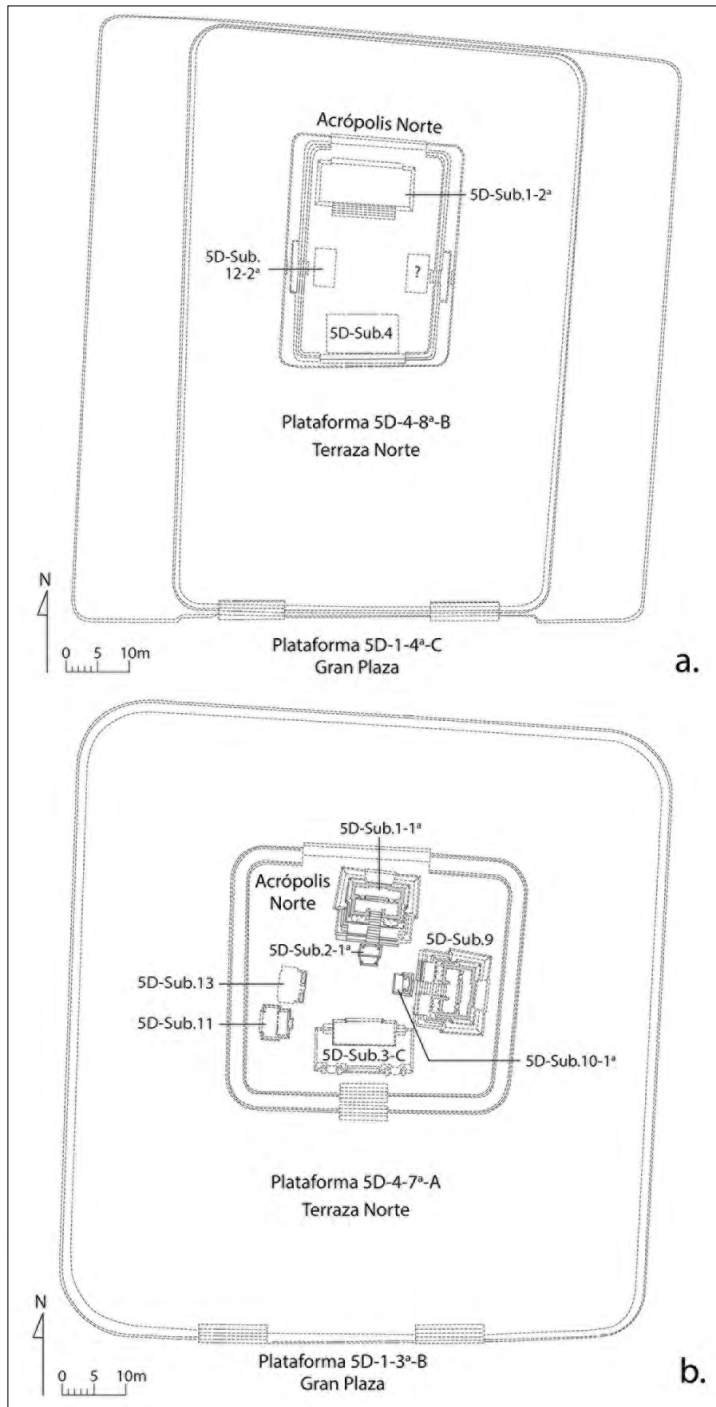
Acrópolis Norte

5D-Sub.1-2ª

5D-Sub. 12-2ª

?

5D-Sub.4

Plataforma 5D-4-8ª-B
Terraza Norte

N

0 5 10m

Plataforma 5D-1-4ª-C
Gran Plaza

a.

5D-Sub.1-1ª

Acrópolis Norte

5D-Sub.2-1ª

5D-Sub.9

5D-Sub.13

5D-Sub.11

5D-Sub.3-C

5D-Sub.10-1ª

Plataforma 5D-4-7ª-A
Terraza Norte

N

0 5 10m

Plataforma 5D-1-3ª-B
Gran Plaza

b.